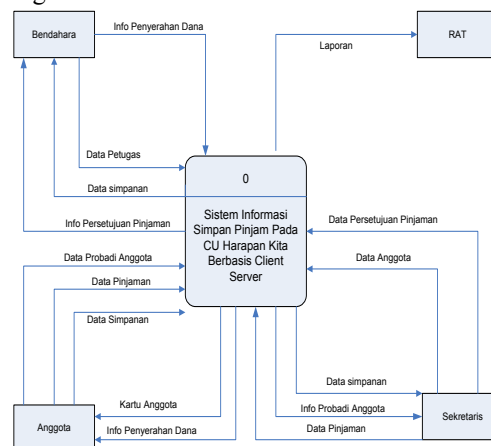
Bendahara

Info Penyerahan Dana

RAT

Laporan

Data Petugas

Data simpanan

0

Sistem Informasi Simpan Pinjam Pada CU Harapan Kita Berbasis Client Server

Info Persetujuan Pinjaman

Data Persetujuan Pinjaman

Data Probadi Anggota

Data Anggota

Data Pinjaman

Data Simpanan

Data simpanan

Kartu Anggota

Info Probadi Anggota

Sekretaris

Anggota

Info Penyerahan Dana

Data Pinjaman